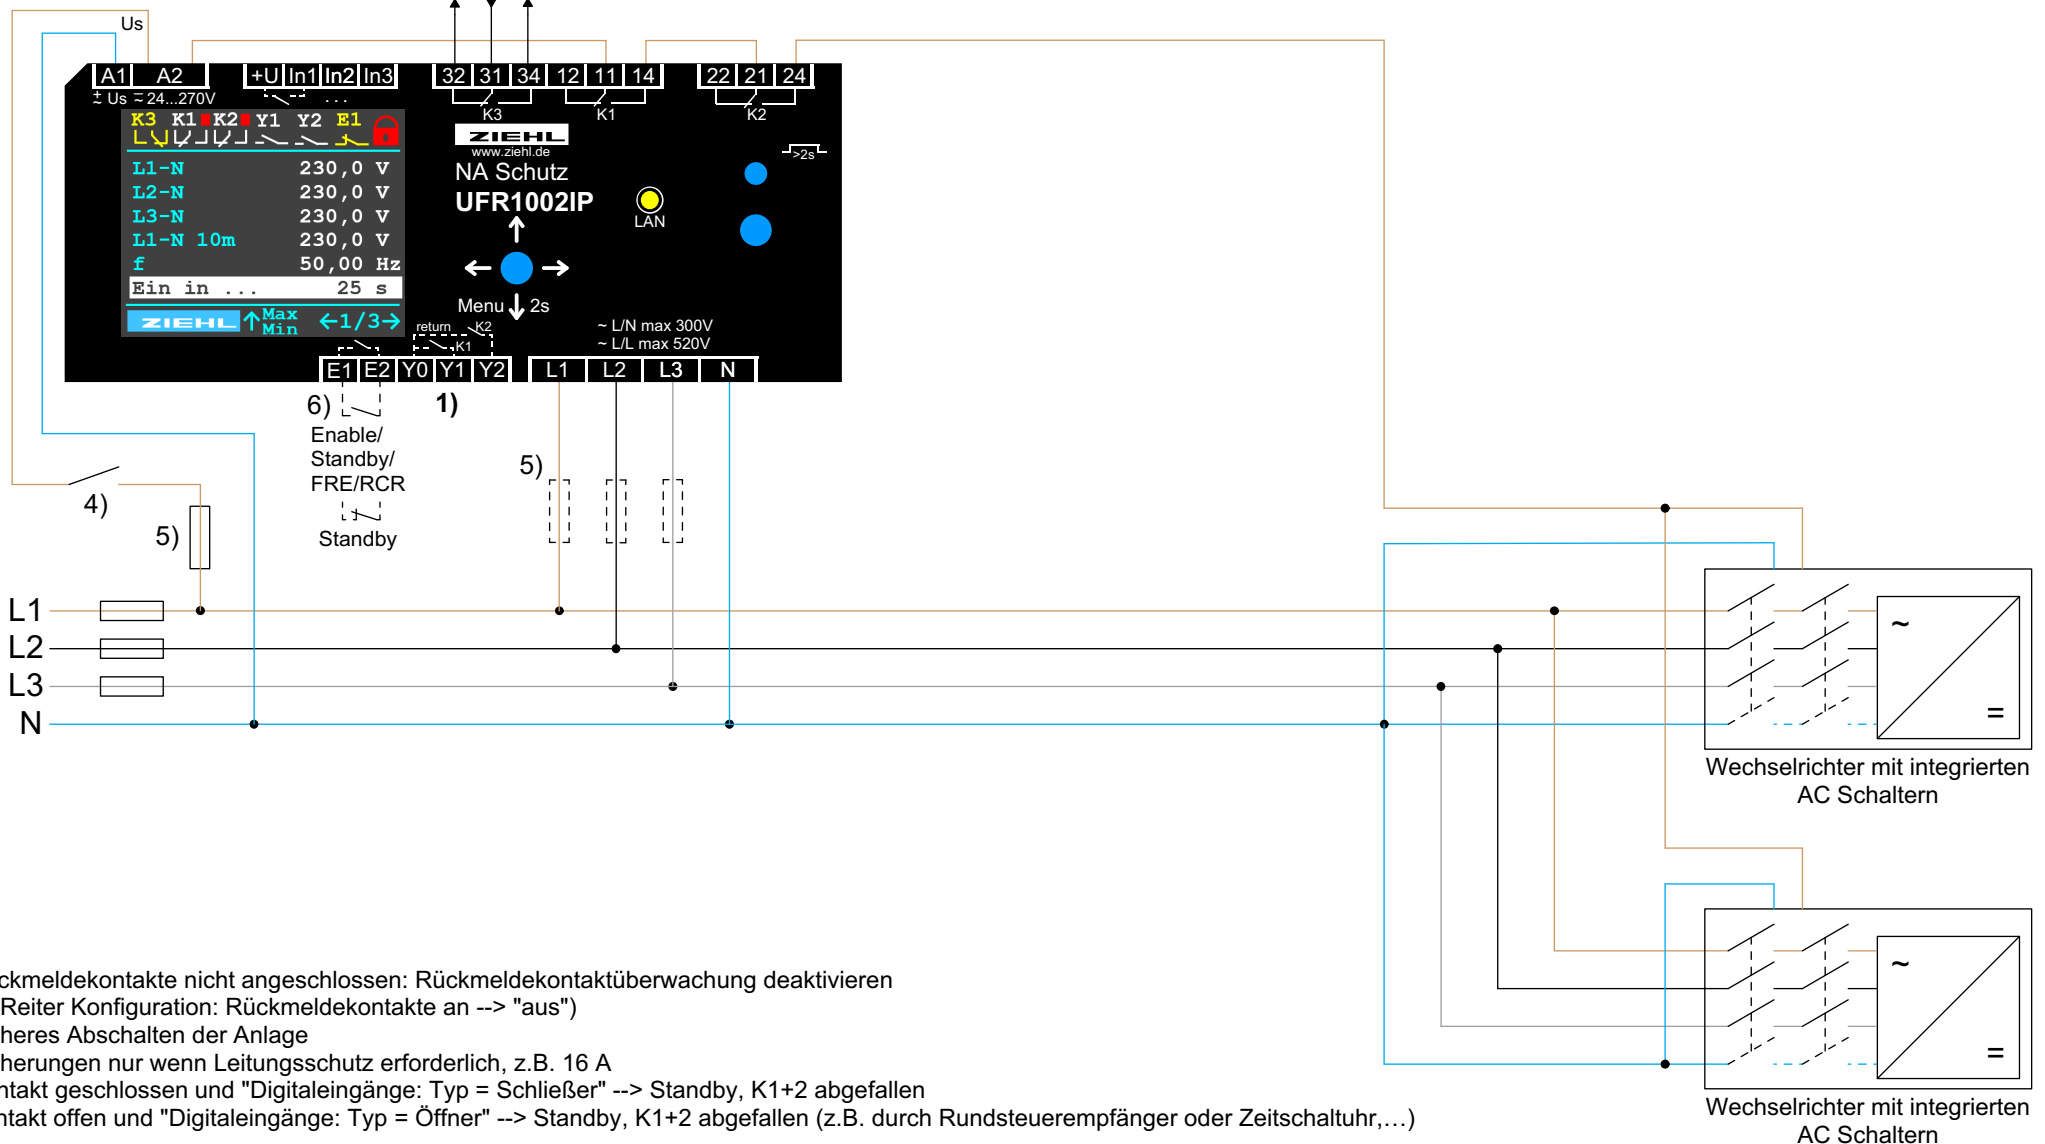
Us

A1 A2 +U In1 In2 In3 32 31 34 12 11 14 22 21 24

± Us ≂ 24...270V

K3 K1 K2

K3 K1 K2 Y1 Y2 E1

L1-N 230,0 V
L2-N 230,0 V
L3-N 230,0 V
L1-N 10m 230,0 V
f 50,00 Hz
Ein in ... 25 s

ZIEHL Max Min ←1/3→

ZIEHL
www.ziehl.de
NA Schutz
UFR1002IP

LAN

>2s

Menu 2s

return K2 K1

~ L/N max 300V
~ L/L max 520V

E1 E2 Y0 Y1 Y2 L1 L2 L3 N

6)

1)

Enable/
Standby/
FRE/RCR

Standby

5)

4)

5)

L1
L2
L3
N

~
=

Wechselrichter mit integrierten AC Schaltern

~
=

Wechselrichter mit integrierten AC Schaltern

ckmeldekontakte nicht angeschlossen: Rückmeldekontaktüberwachung deaktivieren
Reiter Konfiguration: Rückmeldekontakte an --> "aus")
heres Abschalten der Anlage
herungen nur wenn Leitungsschutz erforderlich, z.B. 16 A
ntakt geschlossen und "Digitaleingänge: Typ = Schließer" --> Standby, K1+2 abgefallen
ntakt offen und "Digitaleingänge: Typ = Öffner" --> Standby, K1+2 abgefallen (z.B. durch Rundsteuerempfänger oder Zeitschaltuhr,…)